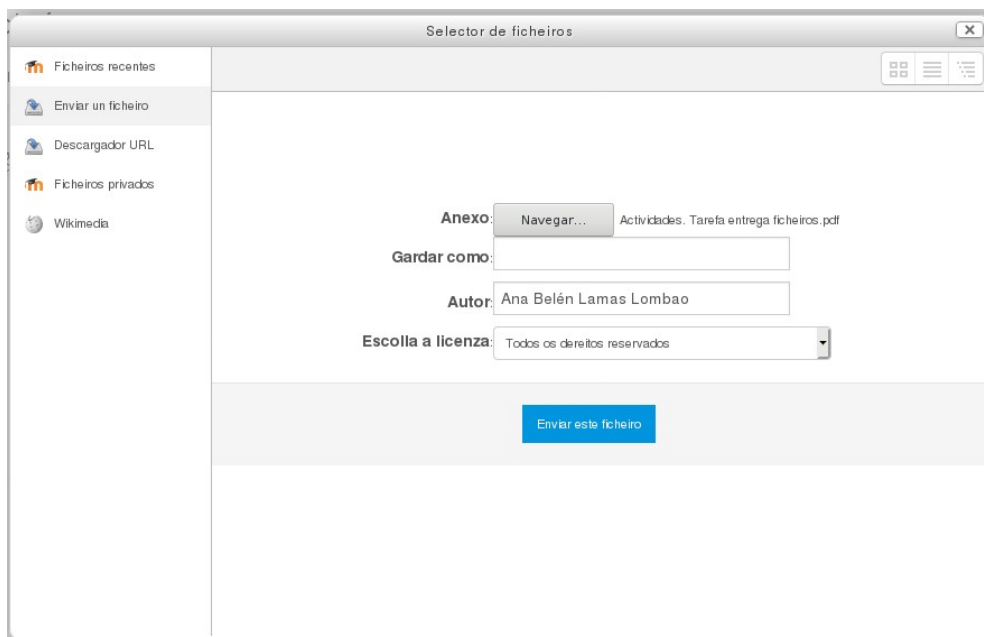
Selector de ficheiros

Ficheiros recentes
Enviar un ficheiro
Descargador URL
Ficheiros privados
Wikimedia

Anexo: Navegar... Actividades. Tarefa entrega ficheiros.pdf
Gardar como:
Autor: Ana Belén Lamas Lombao
Escolla a licenza: Todos os dereitos reservados

Enviar este ficheiro